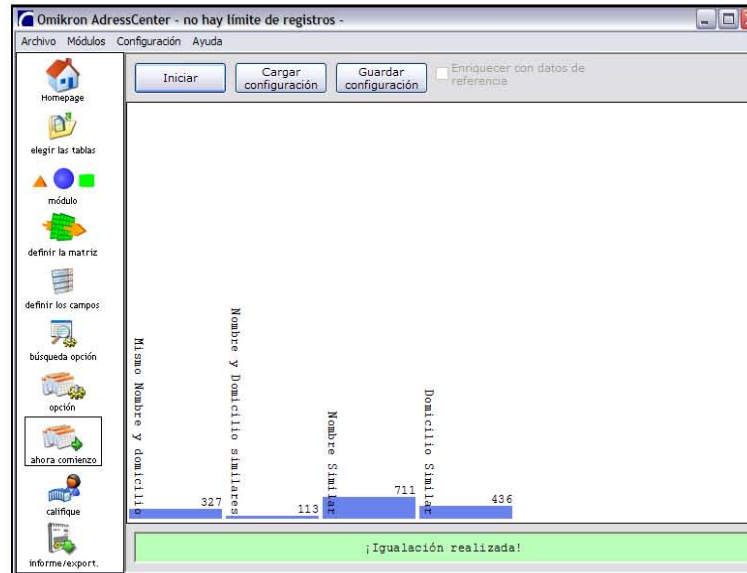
Omikron AdressCenter - no hay límite de registros -

Archivo Módulos Configuración Ayuda

Homepage

elegir las tablas

módulo

definir la matriz

definir los campos

búsqueda opción

opción

ahora comienzo

califique

informe/export.

Iniciar

Cargar configuración

Guardar configuración

Enriquecer con datos de referencia

Mismo Nombre y domicilio

327

Nombre y Domicilio similares

113

Nombre Similar

711

Domicilio Similar

436

¡Igualación realizada!